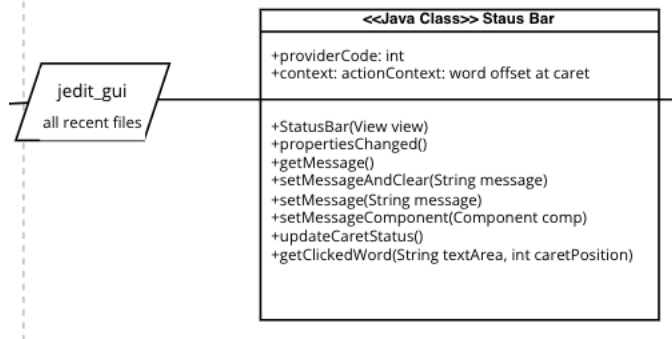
jedit_gui
all recent files

<<Java Class>> Staus Bar

+providerCode: int
+context: actionContext: word offset at caret

+StatusBar(View view)
+propertiesChanged()
+getMessage()
+setMessageAndClear(String message)
+setMessage(String message)
+setMessageComponent(Component comp)
+updateCaretStatus()
+getClickedWord(String textArea, int caretPosition)